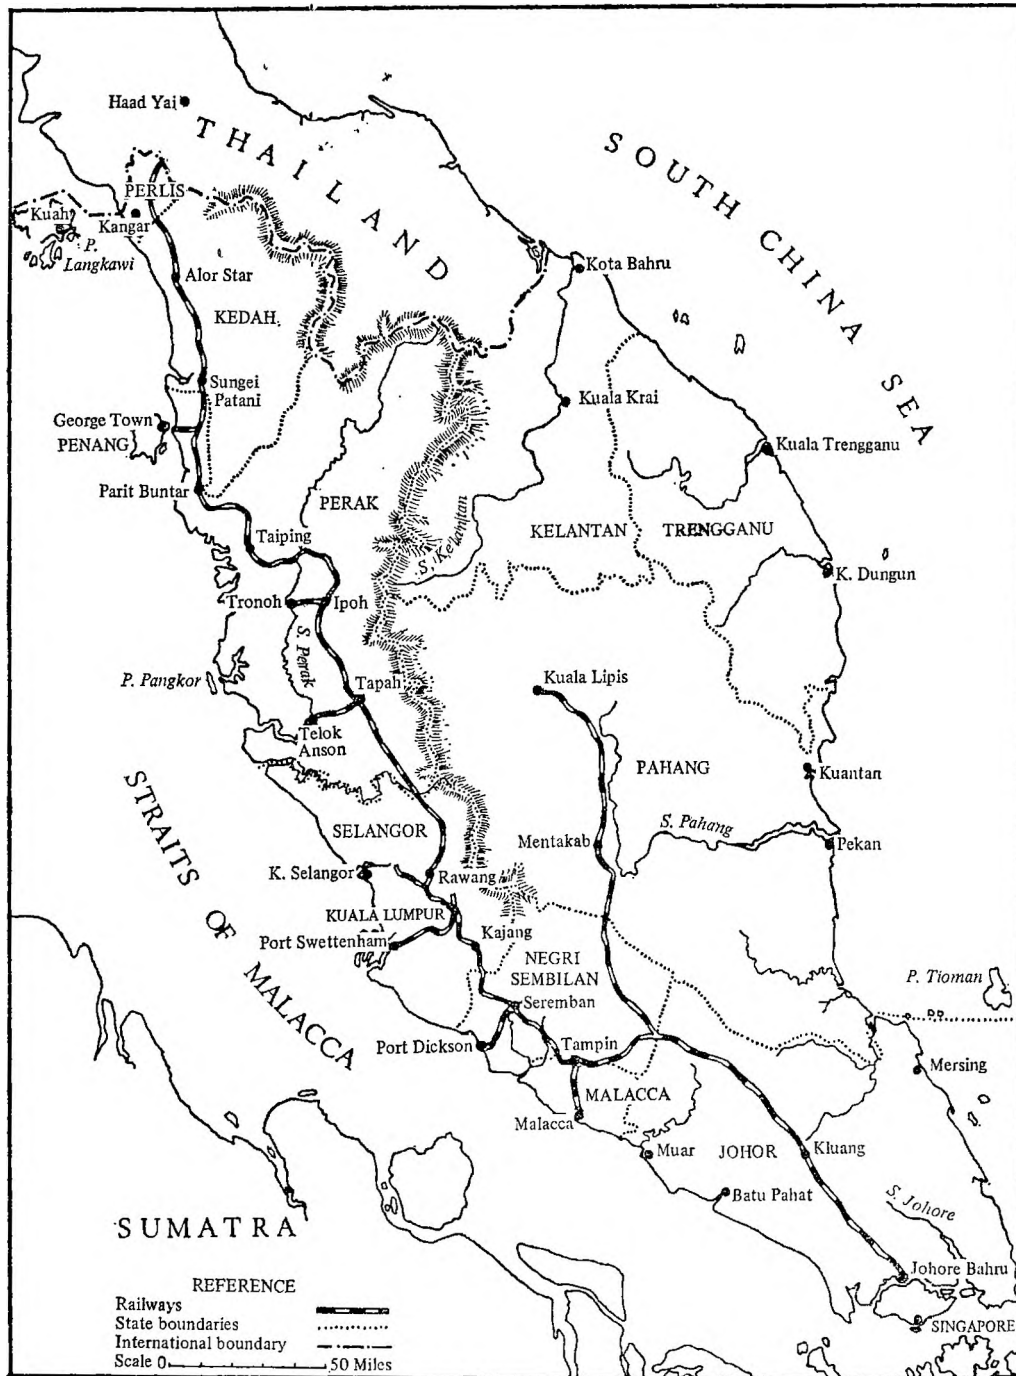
Haad Yai
THAILAND
SOUTH CHINA SEA
PERLIS
Kuah
Kangar
P. Langkawi
Alor Star
KEDAH
Kota Bahru
Sungei Patani
George Town
PENANG
Kuala Krai
Kuala Trengganu
Parit Buntar
PERAK
S. Kelantan
KELANTAN
TRENGGANU
Taiping
K. Dungun
Tronoh
Ipoh
S. Perak
P. Pangkor
Tapah
Kuala Lipis
Telok Anson
PAHANG
Kuantan
STRAITS OF MALACCA
S. Pahang
SELANGOR
Mentakab
Pekan
K. Selangor
Rawang
KUALA LUMPUR
Port Swettenham
Kajang
NEGRI SEMBILAN
P. Tioman
Seremban
Port Dickson
Tampin
Mersing
MALACCA
Malacca
Muar
JOHOR
Kluang
Batu Pahat
S. Johore
SUMATRA
Johore Bahru
SINGAPORE
REFERENCE
Railways
State boundaries
International boundary
Scale 0 50 Miles